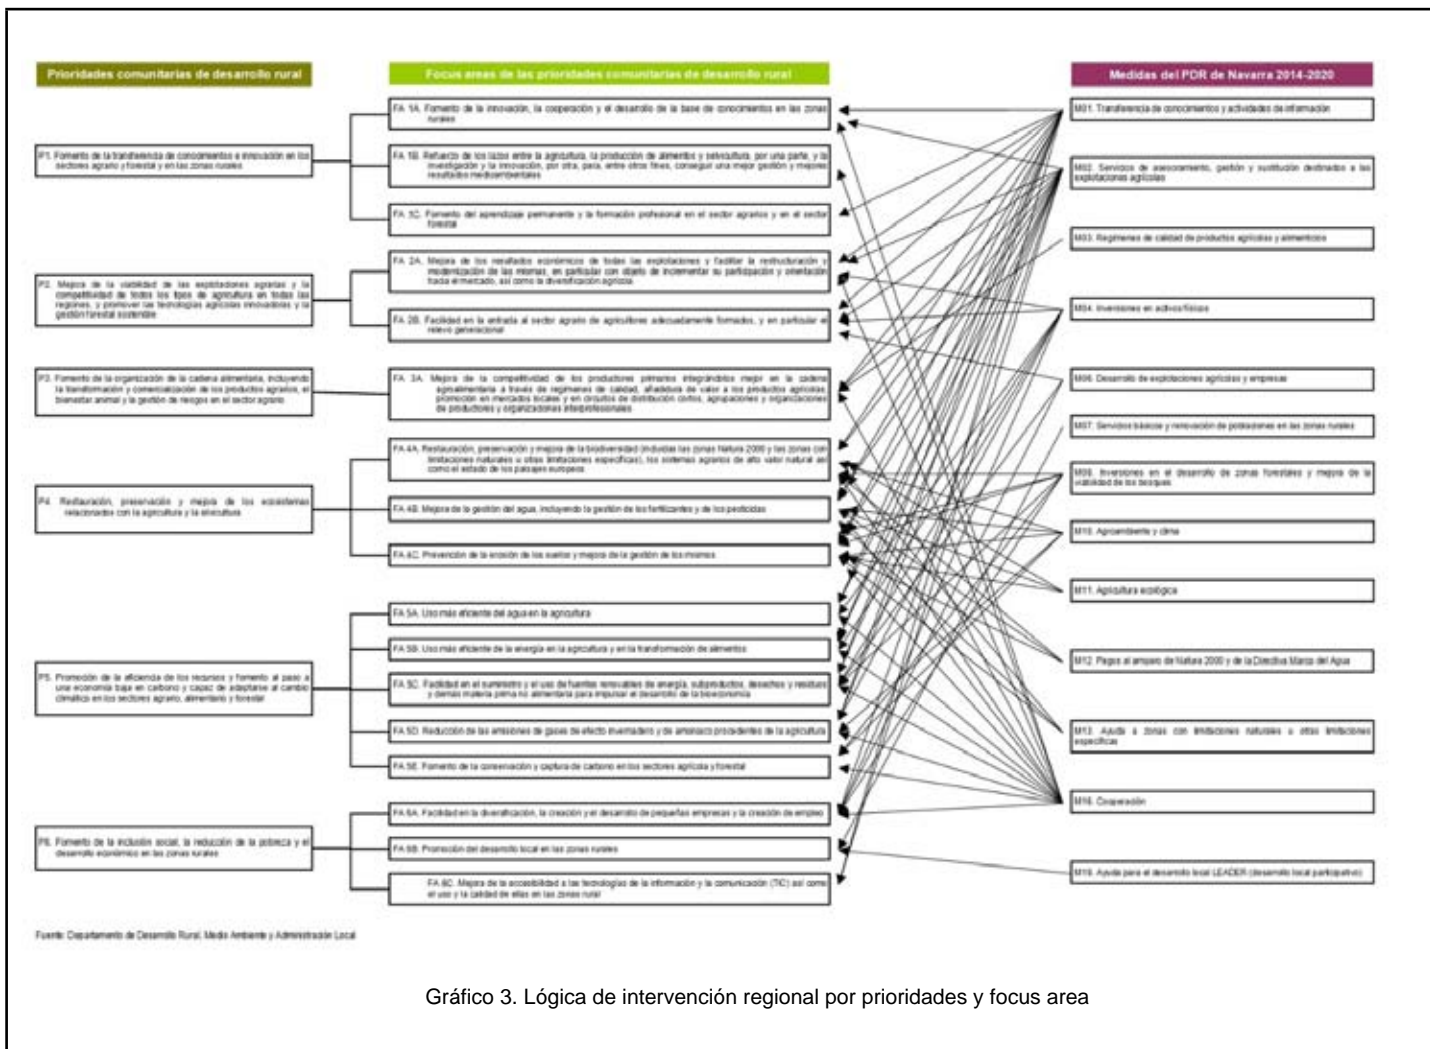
Prioridades comunitarias de desarrollo rural

P1. Fomento de la transferencia de conocimientos e innovación en los sectores agrario y forestal y en las zonas rurales

P2. Mejora de la viabilidad de las explotaciones agrarias y la competitividad de todos los tipos de agricultura en todas las regiones, y promover las tecnologías agrícolas innovadoras y la gestión forestal sostenible

P3. Fomento de la organización de la cadena alimentaria, incluyendo la transformación y comercialización de los productos agrarios, el bienestar animal y la gestión de riesgos en el sector agrario

P4. Restauración, preservación y mejora de los ecosistemas relacionados con la agricultura y la silvicultura

P5. Promoción de la eficiencia de los recursos y fomento al paso a una economía baja en carbono y capaz de adaptarse al cambio climático en los sectores agrario, alimentario y forestal

P6. Fomento de la inclusión social, la reducción de la pobreza y el desarrollo económico en las zonas rurales

Focus areas de las prioridades comunitarias de desarrollo rural

FA 1A. Fomento de la innovación, la cooperación y el desarrollo de la base de conocimientos en las zonas rurales

FA 1B. Refuerzo de los lazos entre la agricultura, la producción de alimentos y selvicultura, por una parte, y la investigación y la innovación, por otra, para, entre otros fines, conseguir una mejor gestión y mejores resultados medioambientales

FA 1C. Fomento del aprendizaje permanente y la formación profesional en el sector agrario y en el sector forestal

FA 2A. Mejora de los resultados económicos de todas las explotaciones y facilitar la reestructuración y modernización de las mismas, en particular con objeto de incrementar su participación y orientación hacia el mercado, así como la diversificación agrícola

FA 2B. Facilitar la entrada al sector agrario de agricultores adecuadamente formados, y en particular el relevo generacional

FA 3A. Mejora de la competitividad de los productores primarios integrándolos mejor en la cadena agroalimentaria a través de regímenes de calidad, añadidura de valor a los productos agrícolas, promoción en mercados locales y en circuitos de distribución cortos, agrupaciones y organizaciones de productores y organizaciones interprofesionales

FA 4A. Restauración, preservación y mejora de la biodiversidad (incluidas las zonas Natura 2000 y las zonas con limitaciones naturales u otras limitaciones específicas), los sistemas agrarios de alto valor natural así como el estado de los paisajes europeos

FA 4B. Mejora de la gestión del agua, incluyendo la gestión de los fertilizantes y de los pesticidas

FA 4C. Prevención de la erosión de los suelos y mejora de la gestión de los mismos

FA 5A. Uso más eficiente del agua en la agricultura

FA 5B. Uso más eficiente de la energía en la agricultura y en la transformación de alimentos

FA 5C. Facilitar en el suministro y el uso de fuentes renovables de energía, subproductos, desechos y residuos y demás materia prima no alimentaria para impulsar el desarrollo de la bioeconomía

FA 5D. Reducción de las emisiones de gases de efecto invernadero y de amoníaco procedentes de la agricultura

FA 5E. Fomento de la conservación y captura de carbono en los sectores agrícola y forestal

FA 6A. Facilitar la diversificación, la creación y el desarrollo de pequeñas empresas y la creación de empleo

FA 6B. Promoción del desarrollo local en las zonas rurales

FA 6C. Mejora de la accesibilidad a las tecnologías de la información y la comunicación (TIC) así como el uso y la calidad de ellas en las zonas rural

Medidas del PDR de Navarra 2014-2020

M01. Transferencia de conocimientos y actividades de información

M02. Servicios de asesoramiento, gestión y sustitución destinados a las explotaciones agrícolas

M03. Regímenes de calidad de productos agrícolas y alimenticios

M04. Inversiones en activos físicos

M06. Desarrollo de explotaciones agrícolas y empresas

M07. Servicios básicos y renovación de poblaciones en las zonas rurales

M08. Inversiones en el desarrollo de zonas forestales y mejora de la viabilidad de los bosques

M10. Agroambiente y clima

M11. Agricultura ecológica

M12. Pagos al amparo de Natura 2000 y de la Directiva Marco del Agua

M13. Ayuda a zonas con limitaciones naturales u otras limitaciones específicas

M16. Cooperación

M19. Ayuda para el desarrollo local LEADER (desarrollo local participativo)

Fuente: Departamento de Desarrollo Rural, Medio Ambiente y Administración Local

Gráfico 3. Lógica de intervención regional por prioridades y focus area